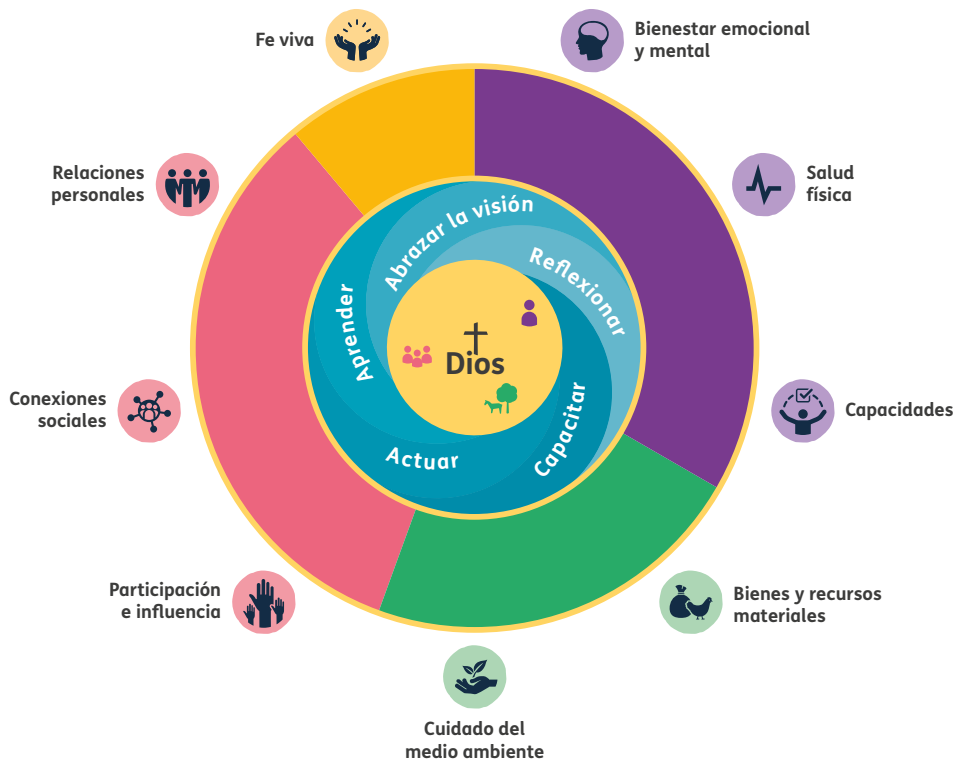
Fe viva

Bienestar emocional y mental

Relaciones personales

Salud física

Abrazar la visión

Reflexionar

Aprender

Dios

Capacitar

Actuar

Conexiones sociales

Capacidades

Participación e influencia

Bienes y recursos materiales

Cuidado del medio ambiente